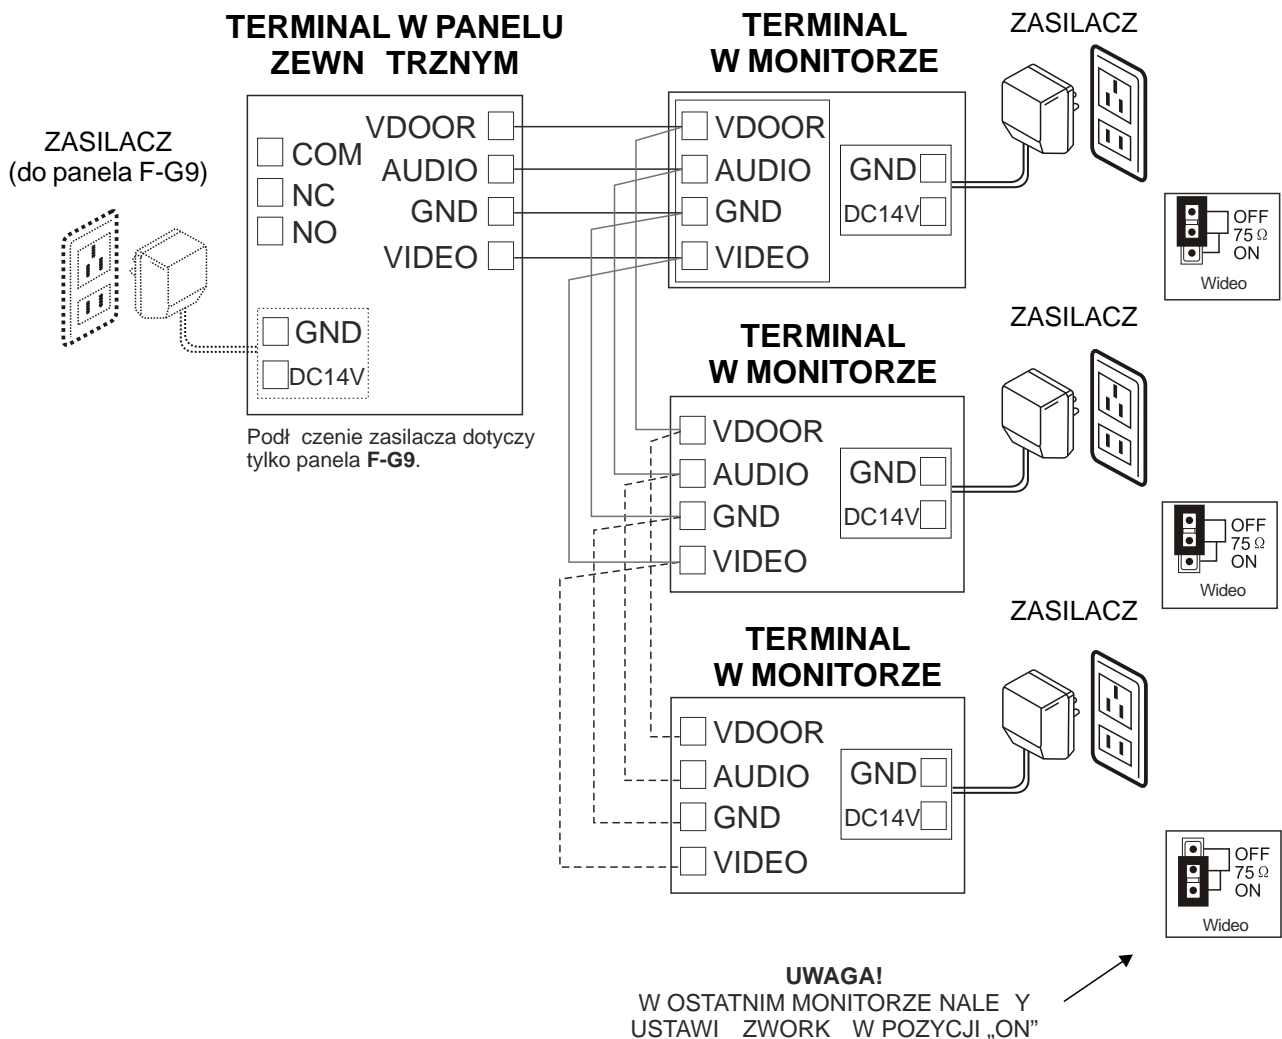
TERMINAL W PANELU ZEWN TRZNYM

TERMINAL W MONITORZE

ZASILACZ

ZASILACZ (do panela F-G9)

COM
NC
NO

VDOOR
AUDIO
GND
VIDEO

GND
DC14V

Podł czenie zasilacza dotyczy tylko panela **F-G9**.

VDOOR
AUDIO
GND
VIDEO

GND
DC14V

OFF
75 Ω
ON
Wideo

TERMINAL W MONITORZE

ZASILACZ

VDOOR
AUDIO
GND
VIDEO

GND
DC14V

OFF
75 Ω
ON
Wideo

TERMINAL W MONITORZE

ZASILACZ

VDOOR
AUDIO
GND
VIDEO

GND
DC14V

OFF
75 Ω
ON
Wideo

**UWAGA!**
W OSTATNIM MONITORZE NALE Y USTAWI ZWORK W POZYCJI „ON"